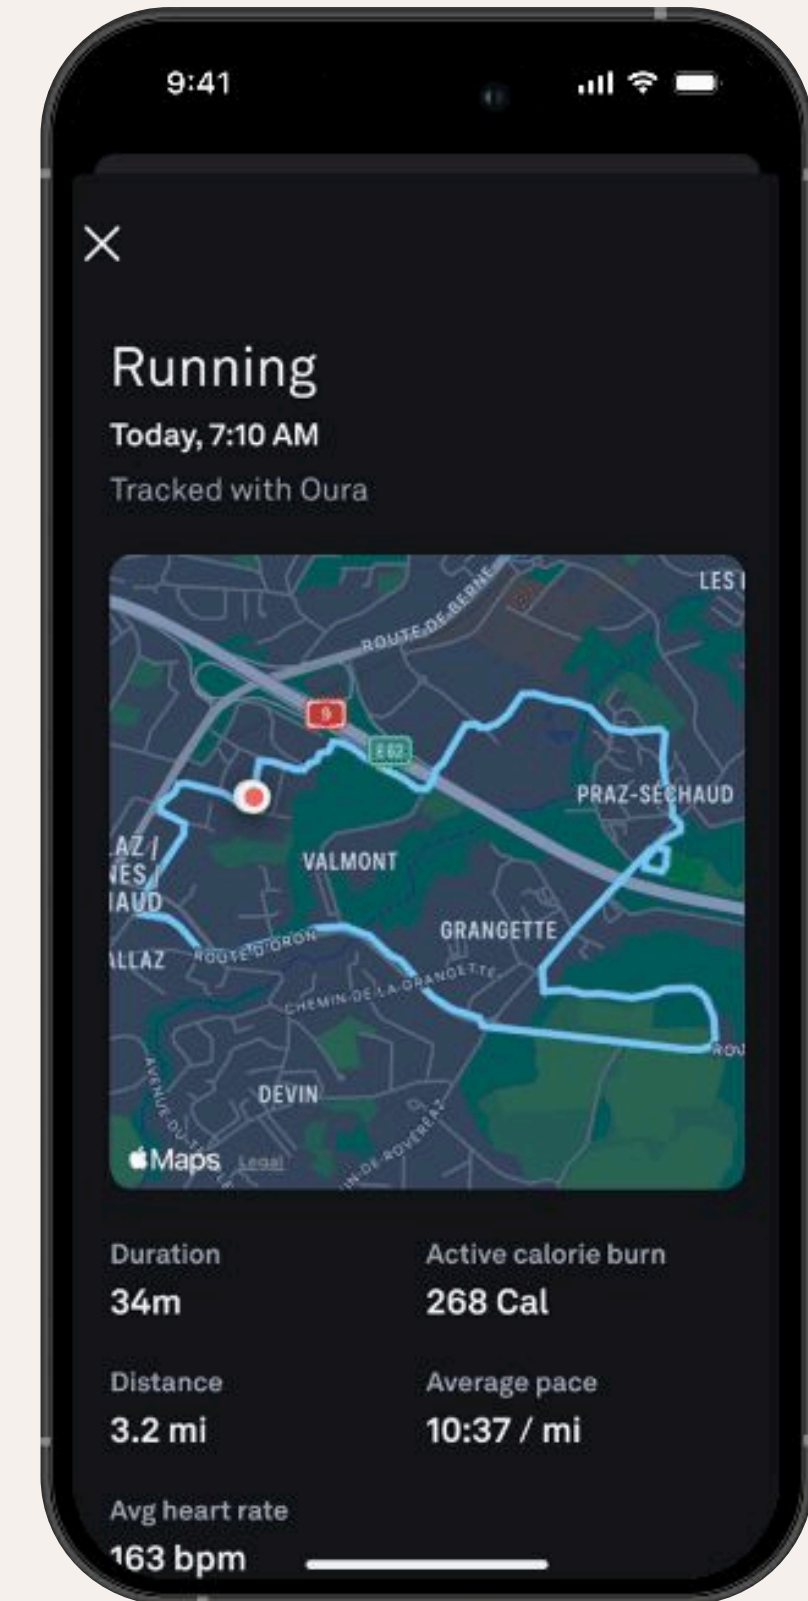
9:41

×

Running

Today, 7:10 AM

Tracked with Oura

ROUTE DE BERNE
LES
9
E 62
PRAZ-SÉCHAUD
LAZ / NES / IAUD
VALMONT
GRANGETTE
LLAZ
ROUTE D'ORON
CHEMIN DE LA GRANGETTE
ROU
DEVIN
AVENUE DU
IN DE ROVÉRÉAZ
Maps Legal

Duration
34m

Active calorie burn
268 Cal

Distance
3.2 mi

Average pace
10:37 / mi

Avg heart rate
163 bpm